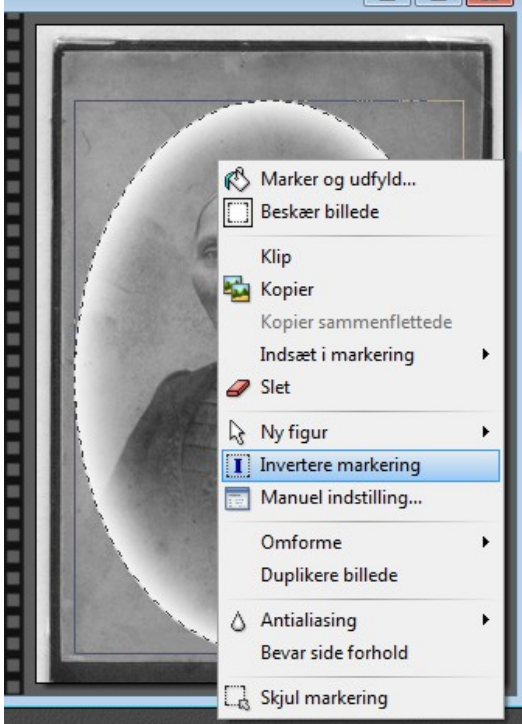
Marker og udfyld...
Beskær billede

Klip
Kopier
Kopier sammenflettede
Indsæt i markering
Slet

Ny figur
Invertere markering
Manuel indstilling...

Omforme
Duplikere billede

Antialiasing
Bevar side forhold

Skjul markering